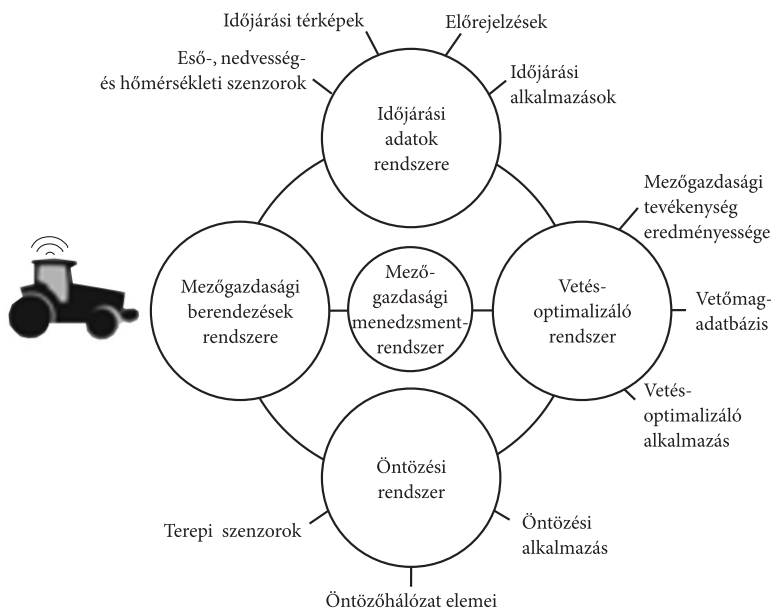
Időjárási térképek

Előrejelzések

Eső-, nedvesség- és hőmérsékleti szenzorok

Időjárási alkalmazások

Időjárási adatok rendszere

Mezőgazdasági tevékenység eredményessége

Mezőgazdasági berendezések rendszere

Mező-gazdasági menedzsment-rendszer

Vetés-optimalizáló rendszer

Vetőmag-adatbázis

Vetés-optimalizáló alkalmazás

Öntözési rendszer

Terepi szenzorok

Öntözési alkalmazás

Öntözőhálózat elemei